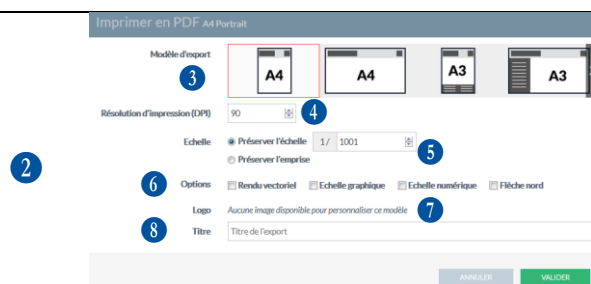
Imprimer en PDF A4 Portrait

Modèle d'export

A4

A4

A3

A3

3

Résolution d'impression (DPI) 90

4

Echelle Préserver l'échelle 1/ 1001

Préserver l'emprise

5

2

6

Options Rendu vectoriel Echelle graphique Echelle numérique Flèche nord

Logo Aucune image disponible pour personnaliser ce modèle

7

8

Titre Titre de l'export

ANNULER VALIDER